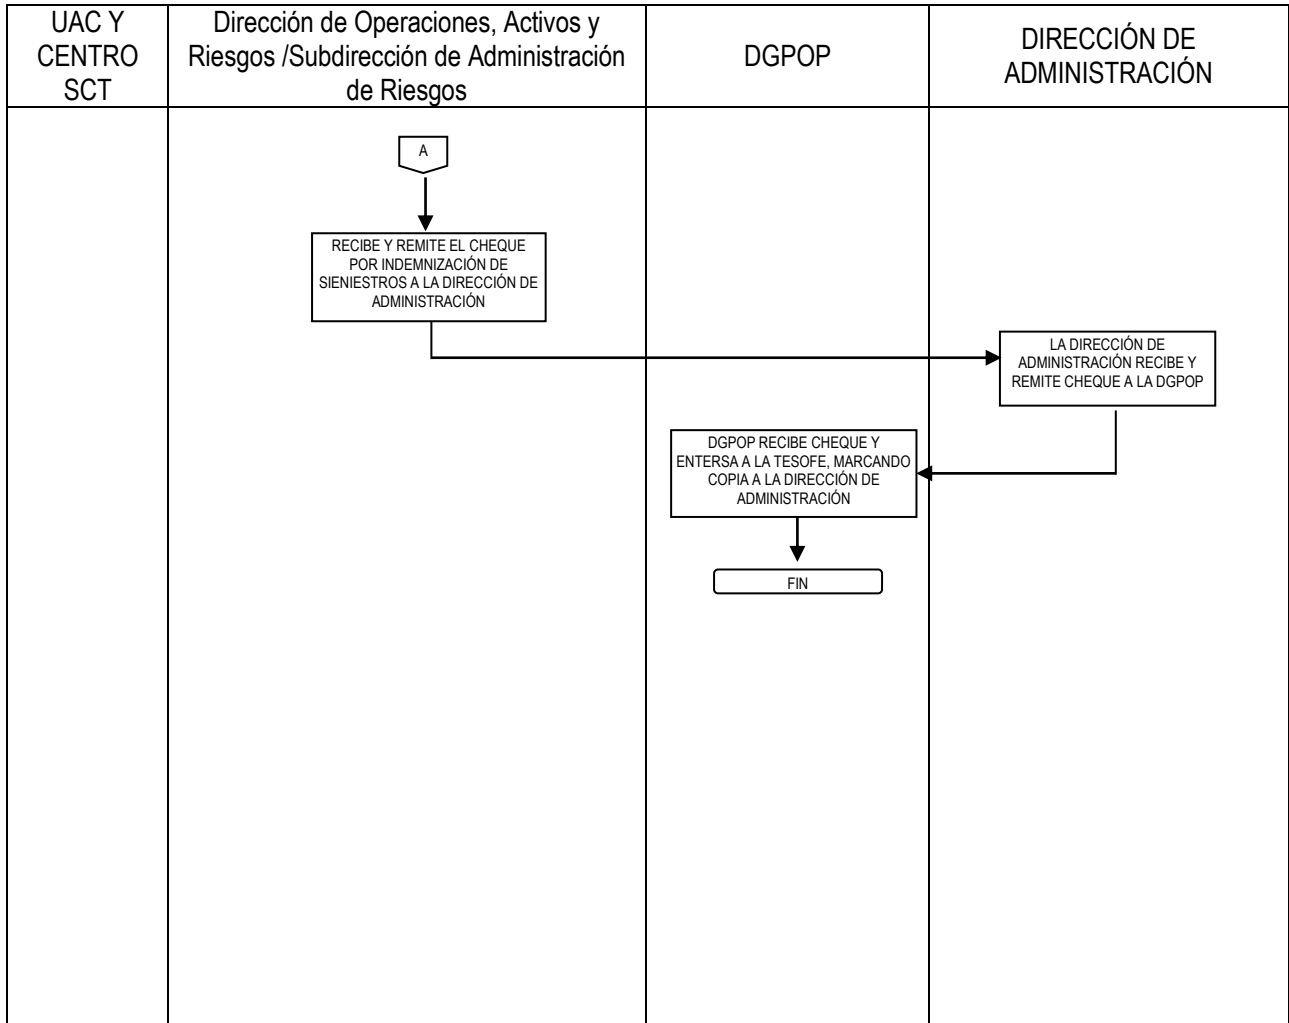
| UAC Y CENTRO SCT | Dirección de Operaciones, Activos y Riesgos /Subdirección de Administración de Riesgos | DGPOP | DIRECCIÓN DE ADMINISTRACIÓN |
|---|---|---|---|

A

RECIBE Y REMITE EL CHEQUE POR INDEMNIZACIÓN DE SIENIESTROS A LA DIRECCIÓN DE ADMINISTRACIÓN

LA DIRECCIÓN DE ADMINISTRACIÓN RECIBE Y REMITE CHEQUE A LA DGPOP

DGPOP RECIBE CHEQUE Y ENTERSA A LA TESOFE, MARCANDO COPIA A LA DIRECCIÓN DE ADMINISTRACIÓN

FIN